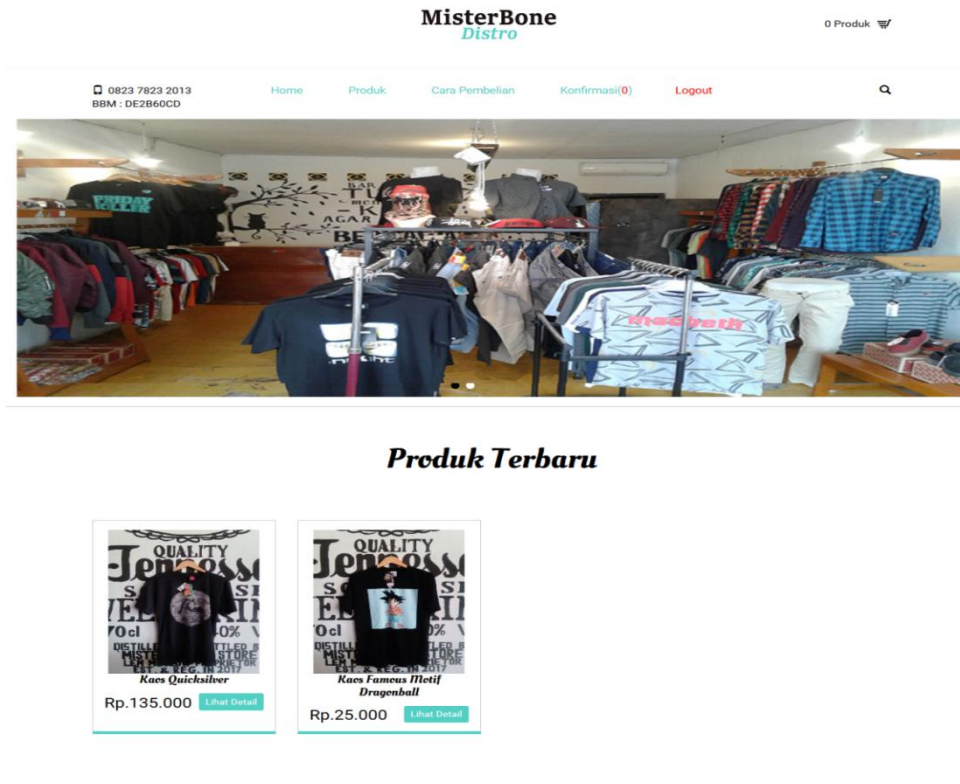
MisterBone
Distro

0 Produk

0823 7823 2013
BBM : DE2B60CD

Home Produk Cara Pembelian Konfirmasi(0) Logout

Produk Terbaru

Kaos Quicksilver
Rp.135.000 Lihat Detail

Kaos Famous Motif Dragonball
Rp.25.000 Lihat Detail